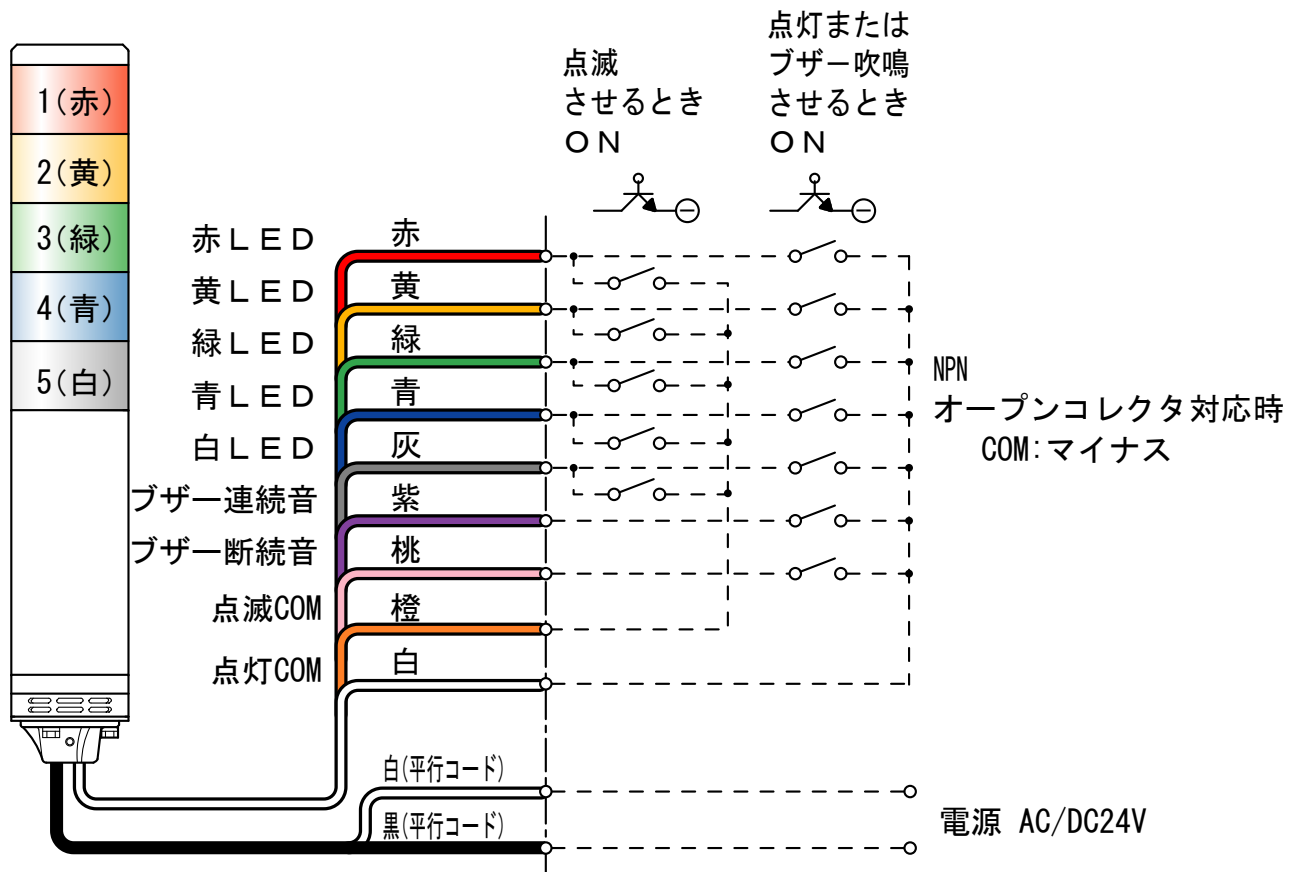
1(赤)
2(黄)
3(緑)
4(青)
5(白)

点滅させるとき ON

点灯またはブザー吹鳴させるとき ON

赤LED 赤
黄LED 黄
緑LED 緑
青LED 青
白LED 灰
ブザー連続音 紫
ブザー断続音 桃
点滅COM 橙
点灯COM 白

NPN
オープンコレクタ対応時
COM:マイナス

白(平行コード)
黒(平行コード)

電源 AC/DC24V